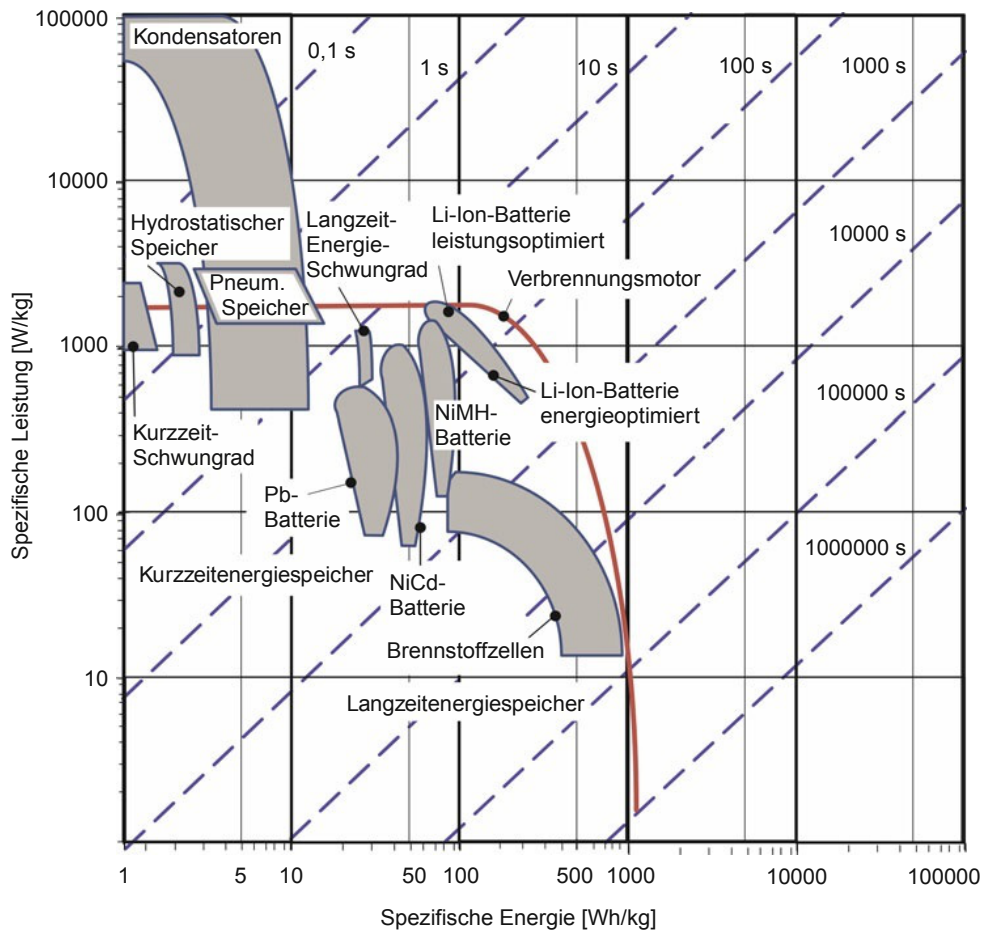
100000
10000
1000
100
10

Kondensatoren
0,1 s
1 s
10 s
100 s
1000 s
10000 s
100000 s
1000000 s

Hydrostatischer Speicher
Pneum. Speicher
Langzeit-Energie-Schwungrad
Li-Ion-Batterie leistungsoptimiert
Verbrennungsmotor
Li-Ion-Batterie energieoptimiert
NiMH-Batterie
Kurzzeit-Schwungrad
Pb-Batterie
Kurzzeitenergiespeicher
NiCd-Batterie
Brennstoffzellen
Langzeitenergiespeicher

Spezifische Leistung [W/kg]

1
5
10
50
100
500
1000
10000
100000

Spezifische Energie [Wh/kg]